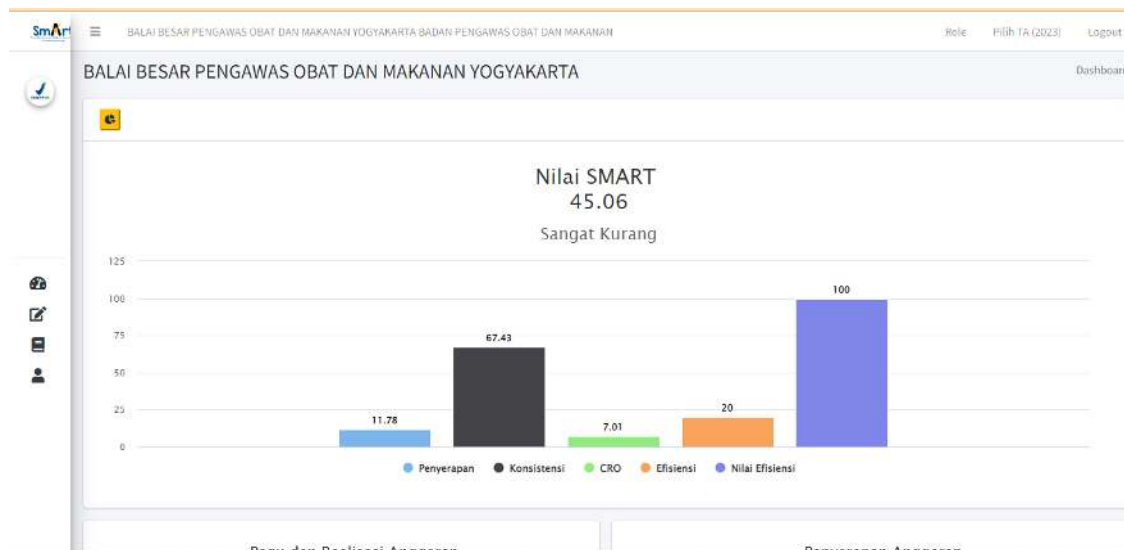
SmArt

BALAI BESAR PENGAWAS OBAT DAN MAKANAN YOGYAKARTA BADAN PENGAWAS OBAT DAN MAKANAN

Role Pilih TA (2023) Logout

BALAI BESAR PENGAWAS OBAT DAN MAKANAN YOGYAKARTA

Dashboard

Nilai SMART
45.06

Sangat Kurang

125
100
75
50
25
0

11.78
67.43
7.01
20
100

Penyerapan Konsistensi CRO Efisiensi Nilai Efisiensi

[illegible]

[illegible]